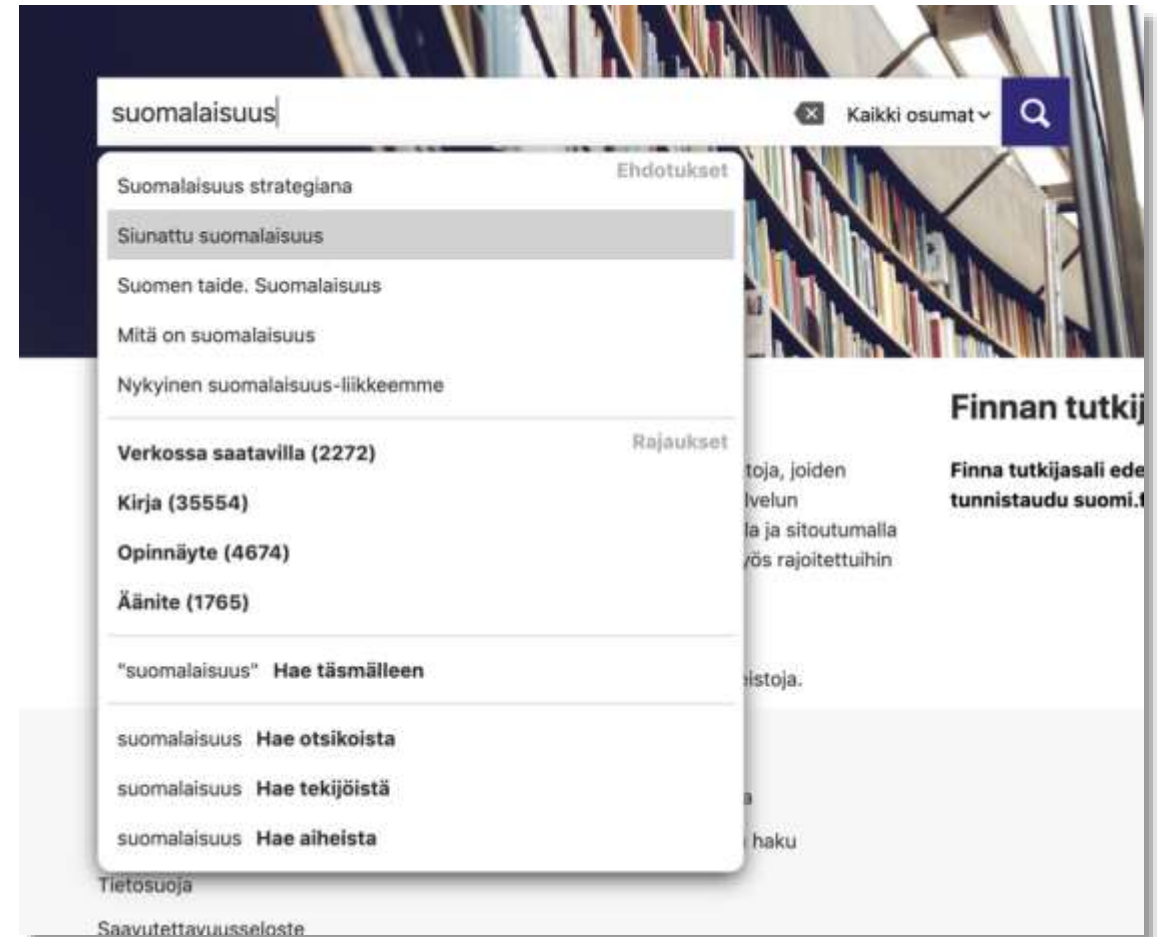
suomalaisuus

Kaikki osumat

Ehdotukset

Suomalaisuus strategiana

Siunattu suomalaisuus

Suomen taide. Suomalaisuus

Mitä on suomalaisuus

Nykyinen suomalaisuus-liikkeemme

Rajaukset

Verkossa saatavilla (2272)

Kirja (35554)

Opinnäyte (4674)

Äänite (1765)

"suomalaisuus" Hae täsmälleen

suomalaisuus Hae otsikoista

suomalaisuus Hae tekijöistä

suomalaisuus Hae aiheista

Finnan tutkij

Finna tutkijasali ede tunnistaudu suomi.f

toja, joiden lvelun la ja sitoutumalla yös rajoitettuihin

istoja.

a

haku

Tietosuoja

Saavutettavuusseloste